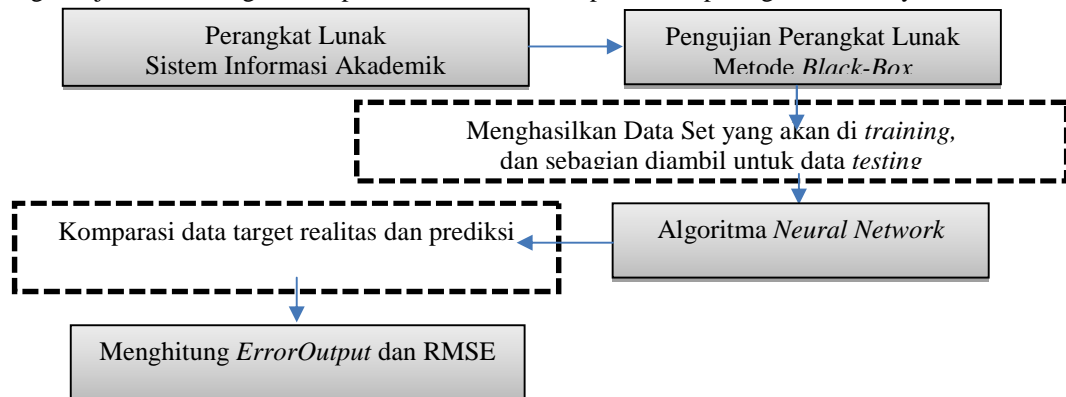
Perangkat Lunak
Sistem Informasi Akademik

Pengujian Perangkat Lunak
Metode *Black-Box*

Menghasilkan Data Set yang akan di *training*, dan sebagian diambil untuk data *testing*

Algoritma *Neural Network*

Komparasi data target realitas dan prediksi

Menghitung *ErrorOutput* dan RMSE